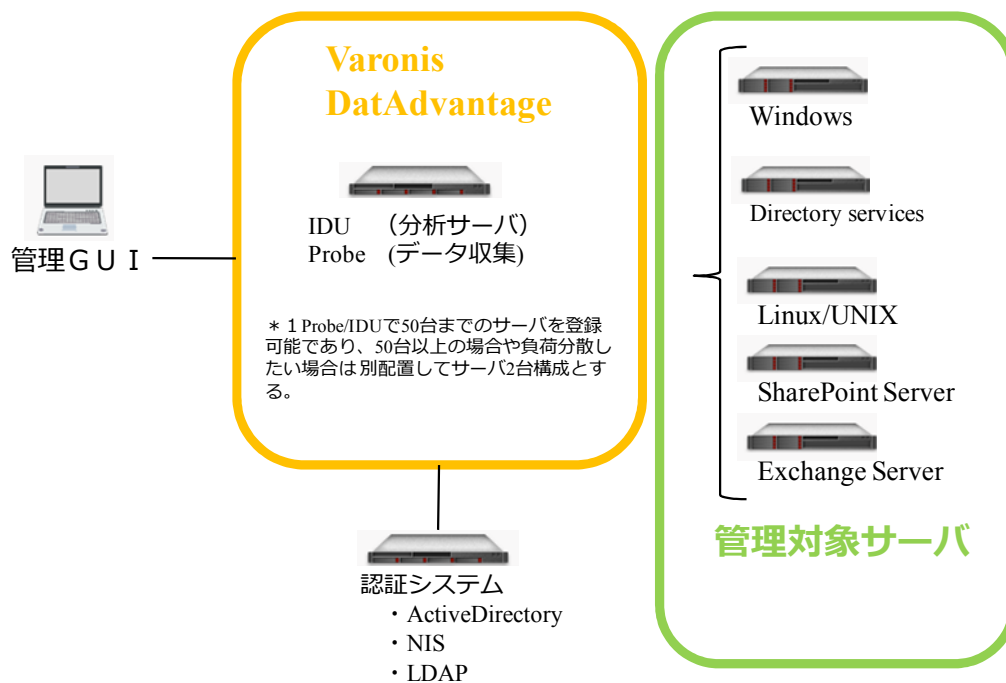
Varonis DatAdvantage

IDU （分析サーバ）
Probe (データ収集)

＊１Probe/IDUで50台までのサーバを登録可能であり、50台以上の場合や負荷分散したい場合は別配置してサーバ2台構成とする。

管理ＧＵＩ

Windows

Directory services

Linux/UNIX

SharePoint Server

Exchange Server

管理対象サーバ

認証システム
・ActiveDirectory
・NIS
・LDAP